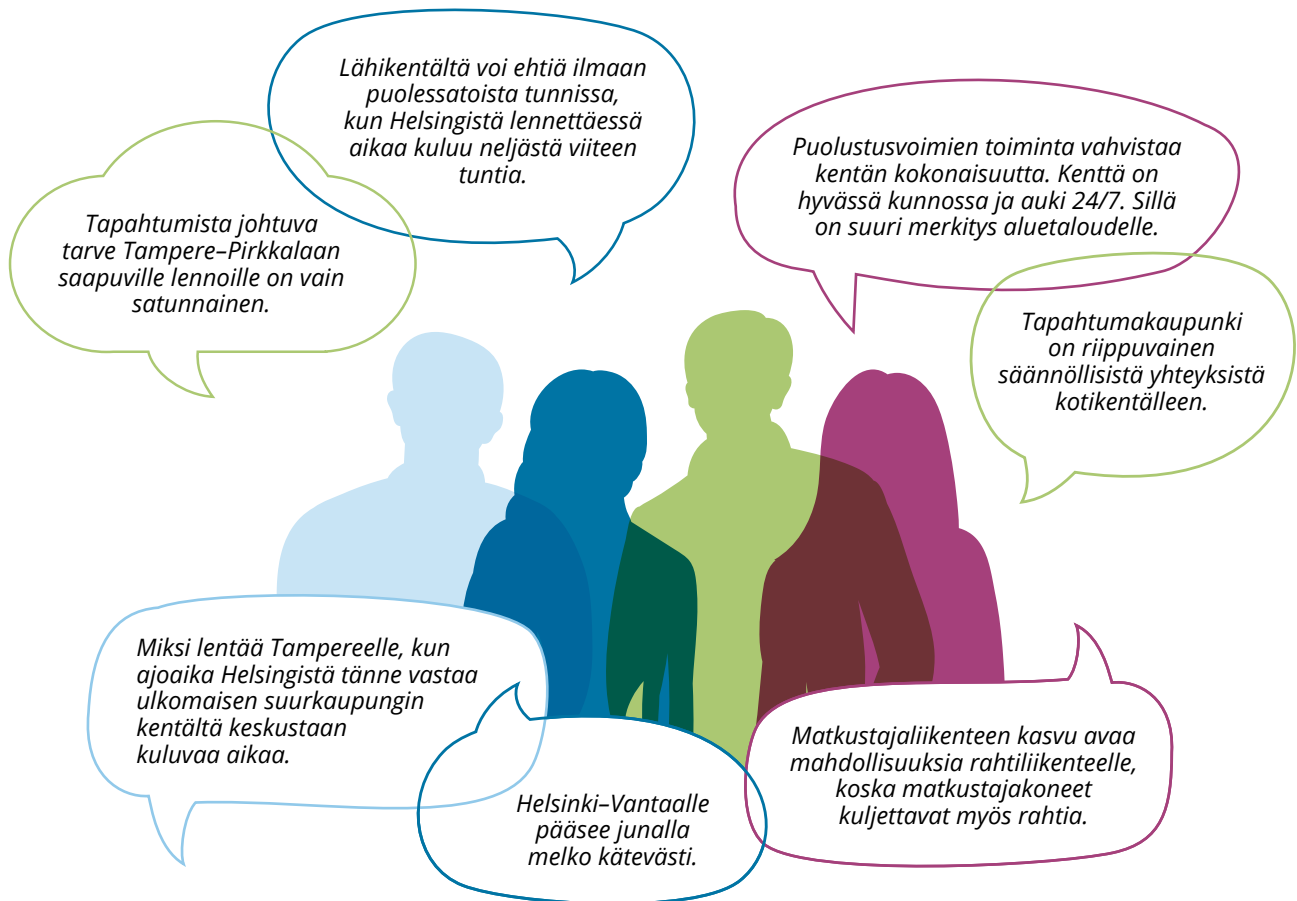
Lähikentältä voi ehtiä ilmaan puolessatoista tunnissa, kun Helsingistä lennettäessä aikaa kuluu neljästä viiteen tuntia.

Tapahtumista johtuva tarve Tampere–Pirkkalaan saapuville lennoille on vain satunnainen.

Puolustusvoimien toiminta vahvistaa kentän kokonaisuutta. Kenttä on hyvässä kunnossa ja auki 24/7. Sillä on suuri merkitys aluetaloudelle.

Tapahtumakaupunki on riippuvainen säännöllisistä yhteyksistä kotikentälleen.

Miksi lentää Tampereelle, kun ajoaika Helsingistä tänne vastaa ulkomaisen suurkaupungin kentältä keskustaan kuluvaa aikaa.

Helsinki–Vantaalle pääsee junalla melko kätevästi.

Matkustajaliikenteen kasvu avaa mahdollisuuksia rahtiliikenteelle, koska matkustajakoneet kuljettavat myös rahtia.